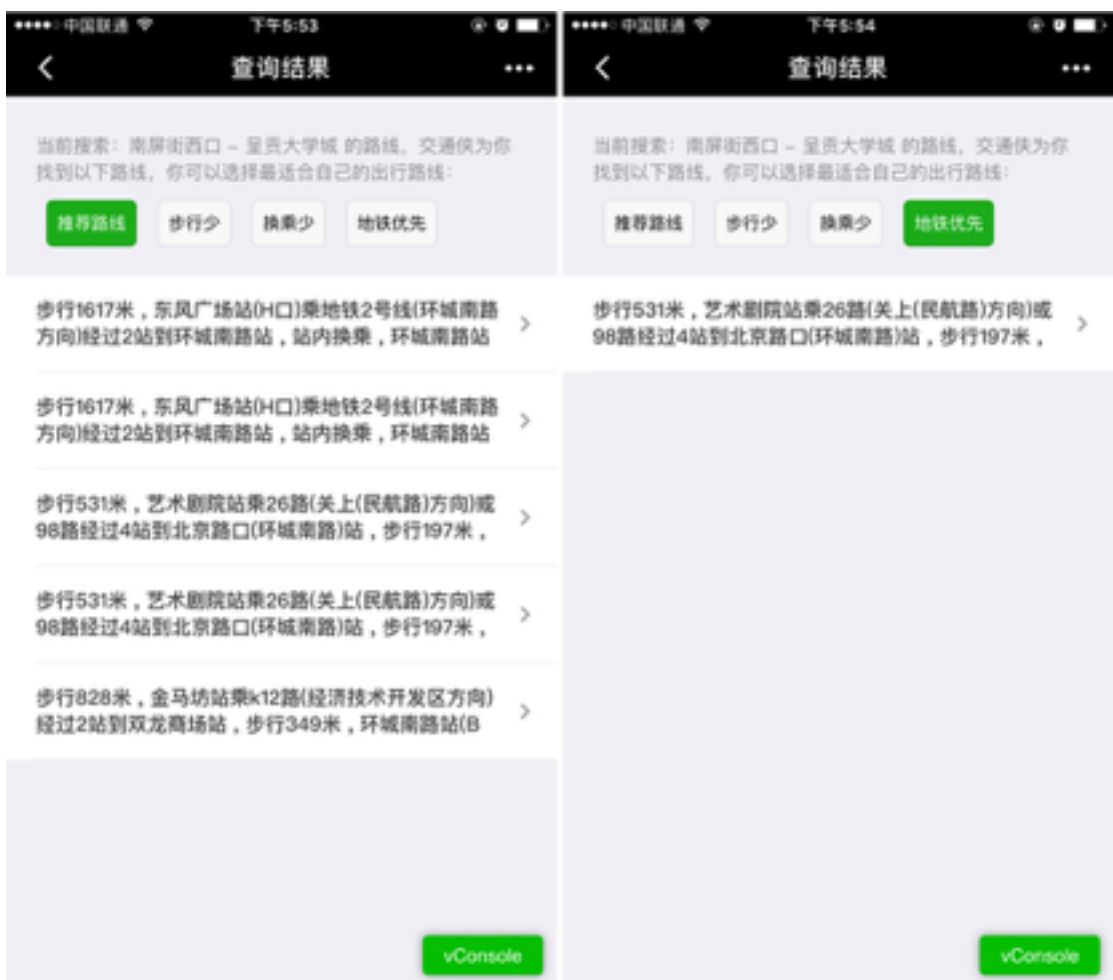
••••◦ 中国联通 下午5:53

查询结果

当前搜索：南屏街西口 – 呈贡大学城 的路线，交通侠为你找到以下路线，你可以选择最适合自己的出行路线：

推荐路线 步行少 换乘少 地铁优先

步行1617米，东风广场站(H口)乘地铁2号线(环城南路方向)经过2站到环城南路站，站内换乘，环城南路站

步行1617米，东风广场站(H口)乘地铁2号线(环城南路方向)经过2站到环城南路站，站内换乘，环城南路站

步行531米，艺术剧院站乘26路(关上(民航路)方向)或98路经过4站到北京路口(环城南路)站，步行197米，

步行531米，艺术剧院站乘26路(关上(民航路)方向)或98路经过4站到北京路口(环城南路)站，步行197米，

步行828米，金马坊站乘k12路(经济技术开发区方向)经过2站到双龙商场站，步行349米，环城南路站(B

vConsole

••••◦ 中国联通 下午5:54

查询结果

当前搜索：南屏街西口 – 呈贡大学城 的路线，交通侠为你找到以下路线，你可以选择最适合自己的出行路线：

推荐路线 步行少 换乘少 地铁优先

步行531米，艺术剧院站乘26路(关上(民航路)方向)或98路经过4站到北京路口(环城南路)站，步行197米，

vConsole